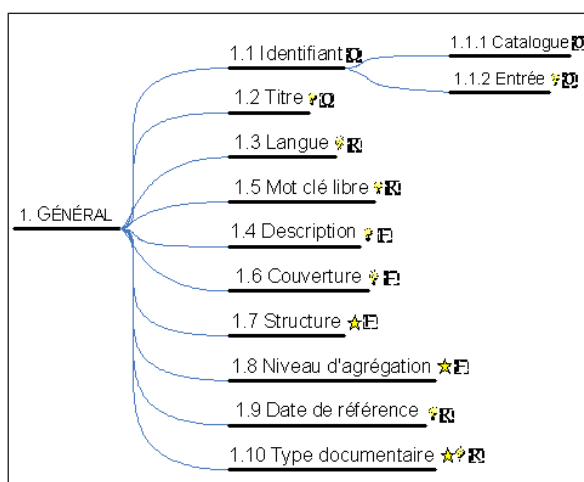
1. GÉNÉRAL

1.1 Identifiant

1.1.1 Catalogue

1.1.2 Entrée

1.2 Titre

1.3 Langue

1.5 Mot clé libre

1.4 Description

1.6 Couverture

1.7 Structure

1.8 Niveau d'agrégation

1.9 Date de référence

1.10 Type documentaire